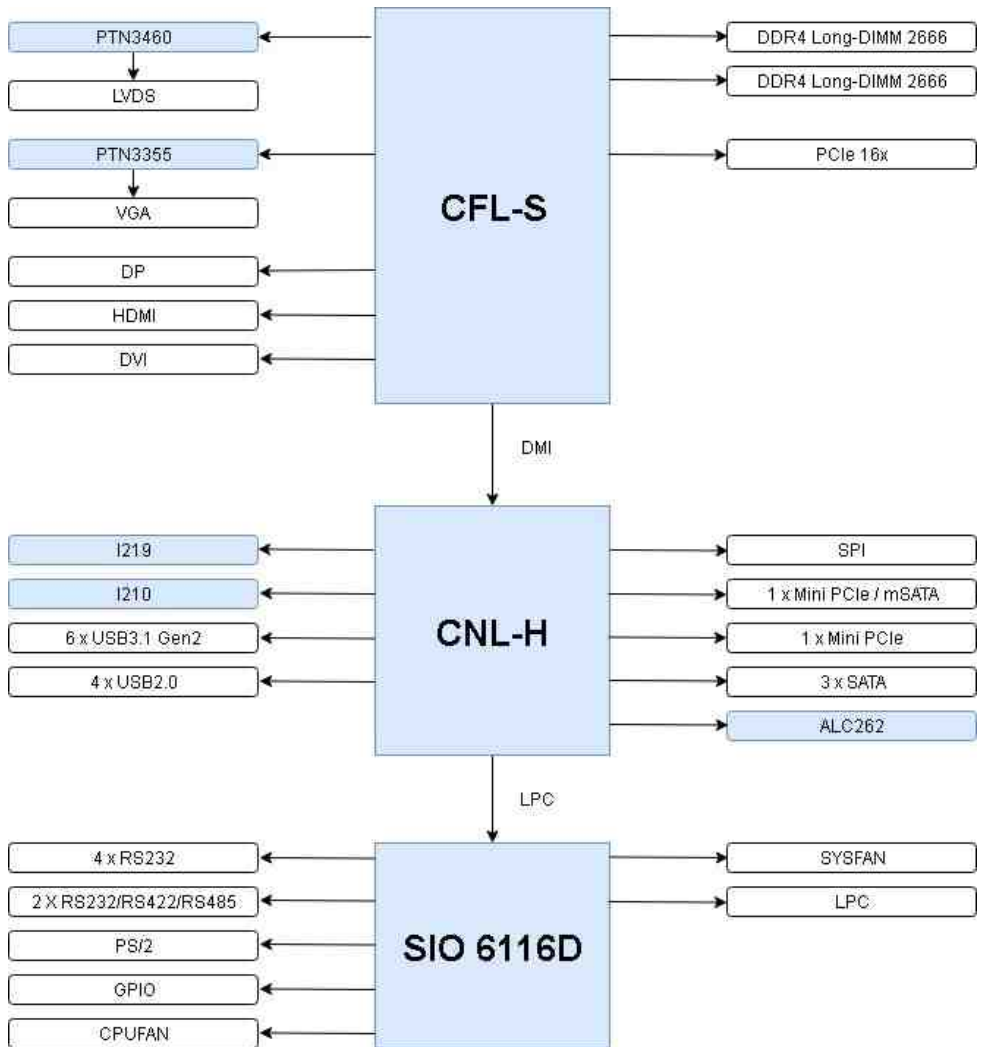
PTN3460

LVDS

PTN3355

VGA

DP

HDMI

DVI

CFL-S

DDR4 Long-DIMM 2666

DDR4 Long-DIMM 2666

PCIe 16x

DMI

I219

I210

6 x USB3.1 Gen2

4 x USB2.0

CNL-H

SPI

1 x Mini PCIe / mSATA

1 x Mini PCIe

3 x SATA

ALC262

LPC

4 x RS232

2 X RS232/RS422/RS485

PS/2

GPIO

CPUFAN

SIO 6116D

SYSFAN

LPC